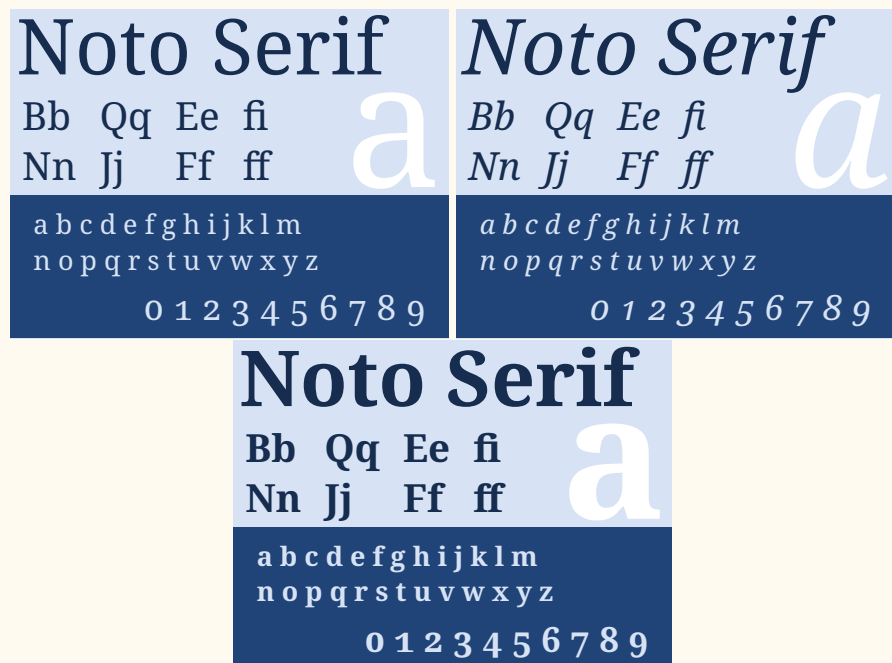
Noto Serif

Bb Qq Ee fi

Nn Jj Ff ff

a

a b c d e f g h i j k l m

n o p q r s t u v w x y z

0 1 2 3 4 5 6 7 8 9

Noto Serif

Bb Qq Ee fi

Nn Jj Ff ff

a

a b c d e f g h i j k l m

n o p q r s t u v w x y z

0 1 2 3 4 5 6 7 8 9

Noto Serif

Bb Qq Ee fi

Nn Jj Ff ff

a

a b c d e f g h i j k l m

n o p q r s t u v w x y z

0 1 2 3 4 5 6 7 8 9